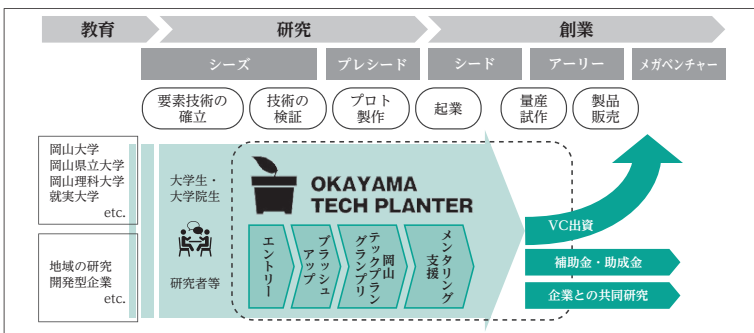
教育

研究

創業

シーズ

プレシード

シード

アーリー

メガベンチャー

要素技術の確立

技術の検証

プロト製作

起業

量産試作

製品販売

岡山大学
岡山県立大学
岡山理科大学
就実大学
etc.

地域の研究開発型企業
etc.

大学生・大学院生

研究者等

OKAYAMA TECH PLANTER

エントリー

ブラッシュアップ

岡山テックプランターグランプリ

メンタリング支援

VC出資

補助金・助成金

企業との共同研究